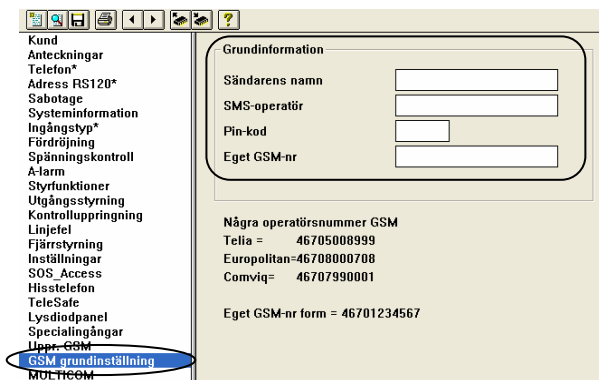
Kund
Anteckningar
Telefon*
Adress RS120*
Sabotage
Systeminformation
Ingångstyp*
Fördröjning
Spänningskontroll
A-larm
Styrfunktioner
Utgångsstyrning
Kontrolluppringning
Linjefel
Fjärrstyrning
Inställningar
SOS_Access
Hisstelefon
TeleSafe
Lysdiodpanel
Specialingångar
Uppr. GSM
GSM grundinställning
MULTICOM

Grundinformation
Sändarens namn
SMS-operatör
Pin-kod
Eget GSM-nr

Några operatörsnummer GSM
Telia = 46705008999
Europolitan=46708000708
Comviq= 46707990001

Eget GSM-nr form = 46701234567